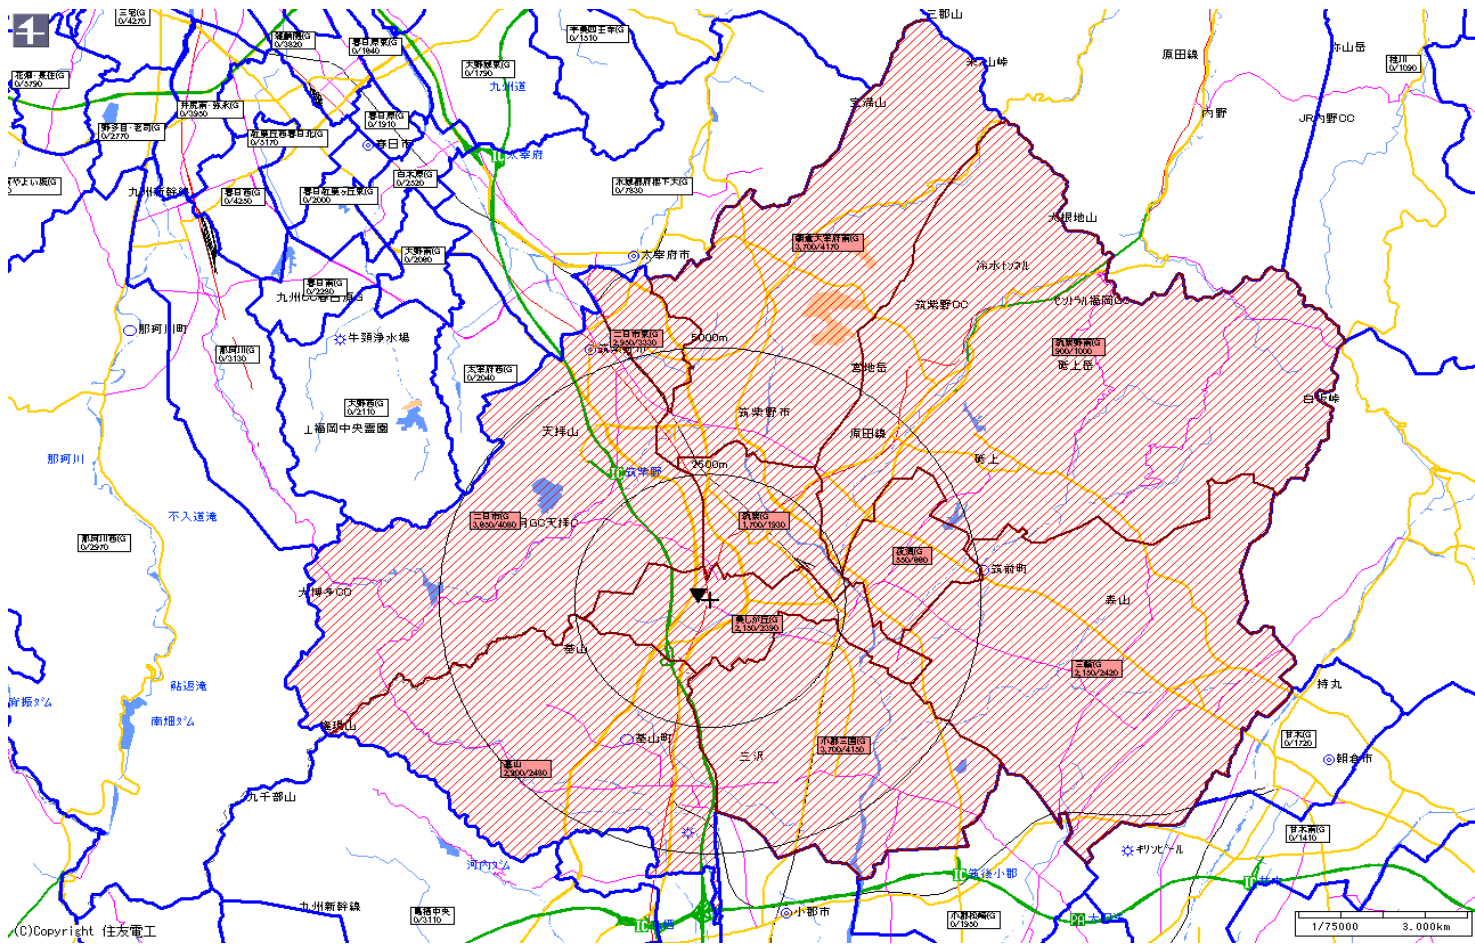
三宅(G
0/4270

雑餉隈(G
0/3820

春日原東(G
0/1840

大野東(G
0/1790

大野城北(G
0/1510

三郡山

花畑・屋住(G
0/5790

井尻南・弥永(G
0/3950

野多目・老司(G
0/2770

春日原(G
0/1910

春日市

紅葉丘春日北(G
0/3170

九州道

水城

太宰府

来見山峠

原田線

三郡山

宝満山

内野

JR内野CC

九州新幹線

春日西(G
0/4250

春日紅葉ヶ丘東(G
0/2000

白木原(G
0/2520

太宰府都府楼下大(G
0/7530

大野南(G
0/2080

太宰府南(G
3,700/4170

大根地山

冷水トンネル

春日南(G
0/2290

九州CC春日

太宰府市

筑紫野CC

那珂川町

牛頸浄水場

那珂川(G
0/3130

二日市東(G
2,950/3330

二日市

5000m

筑紫野南(G
900/1000

宮地岳

太宰府西(G
0/2040

大野西(G
0/2110

上福岡中央霊園

天拝山

筑紫野市

原田線

那珂川

2500m

筑紫野

不入道滝

二日市西(G
3,850/4080

天拝

筑紫(G
1,700/1930

筑前町

那珂川西(G
0/2970

九州CC

基山

泰山

持丸

背振ダム

鮎返滝

南畑ダム

基山

2,300/2490

基山町

小郡三国(G
3,700/4150

三沢

甘木(G
0/1720

朝倉市

九千部山

河内ダム

筑後小郡

キリンビール

甘木南(G
0/1410

九州新幹線

鳥栖中央
0/3110

小郡市

小郡西(G
0/1950

(C)Copyright 住友電工

1/75000

3.000km